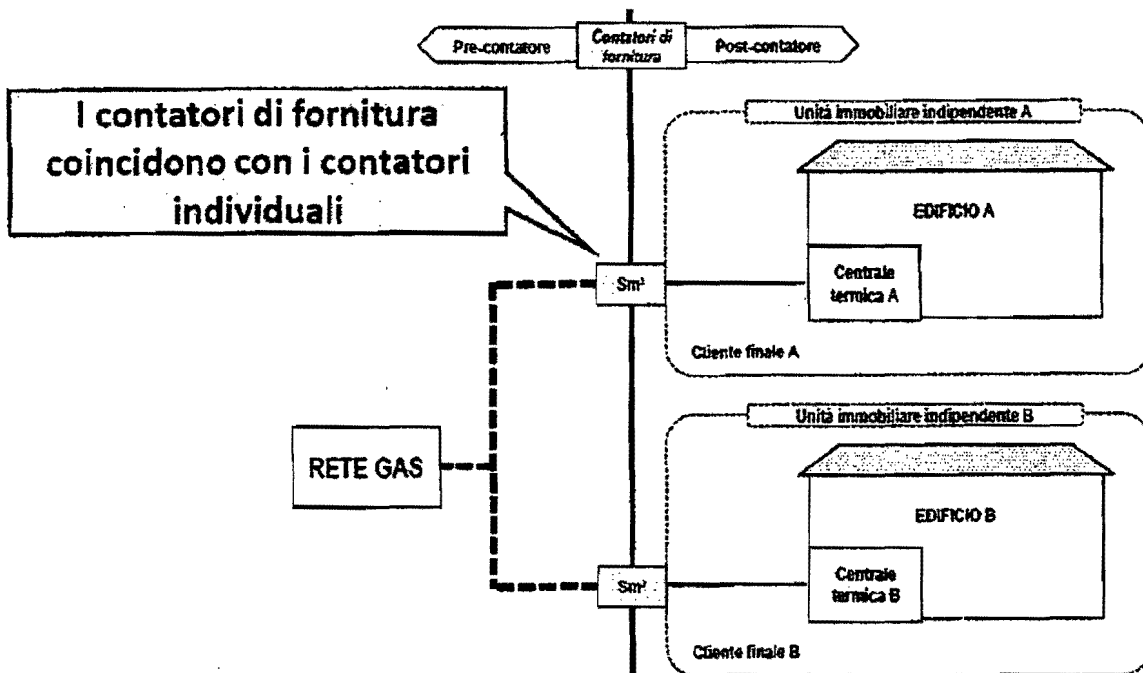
Pre-contatore

Contatori di fornitura

Post-contatore

I contatori di fornitura coincidono con i contatori individuali

Unità immobiliare indipendente A

EDIFICIO A

$Sm^3$

Centrale termica A

Cliente finale A

RETE GAS

Unità immobiliare indipendente B

EDIFICIO B

$Sm^3$

Centrale termica B

Cliente finale B